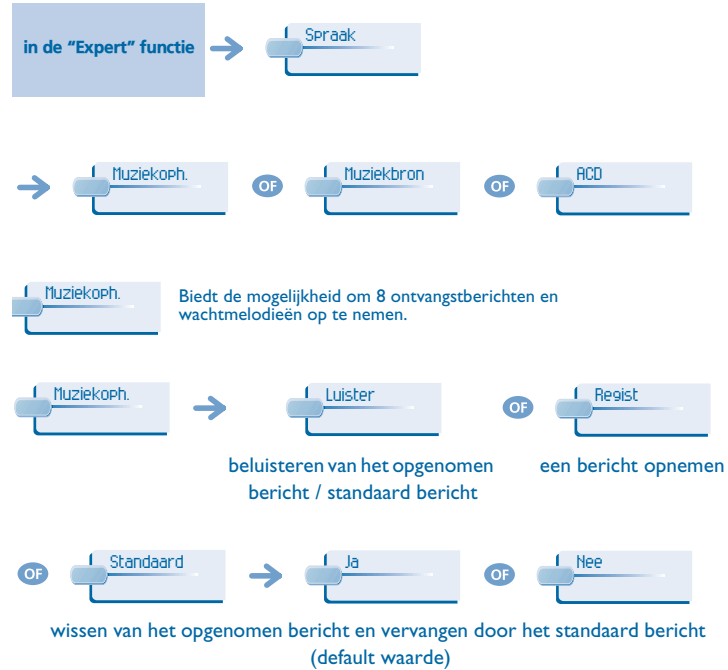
in de "Expert" functie

Spraak

Muziekoph. OF Muziekbron OF ACD

Muziekoph.

Biedt de mogelijkheid om 8 ontvangstberichten en wachtmelodieën op te nemen.

Muziekoph.

Luister OF Regist

beluisteren van het opgenomen bericht / standaard bericht

een bericht opnemen

OF Standaard

Ja OF Nee

wissen van het opgenomen bericht en vervangen door het standaard bericht (default waarde)